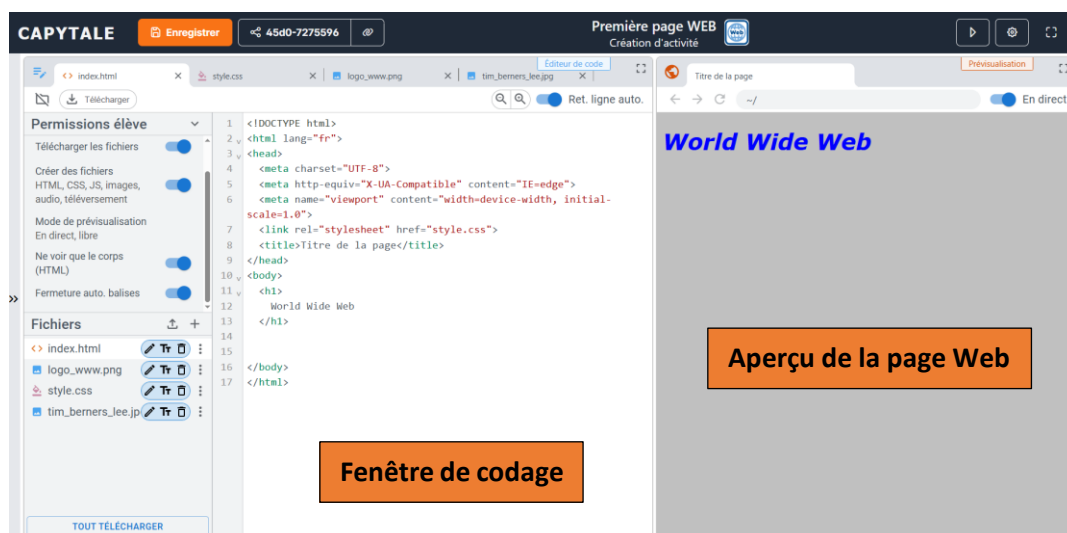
CAPYTALE Enregistrer 45d0-7275596 Première page WEB Création d'activité

Éditeur de code
<> index.html × style.css × logo_www.png × tim_berners_lee.jpg ×
Télécharger Ret. ligne auto.

Permissions élève
Télécharger les fichiers
Créer des fichiers HTML, CSS, JS, images, audio, téléversement
Mode de prévisualisation En direct, libre
Ne voir que le corps (HTML)
Fermeture auto. balises

Fichiers
<> index.html
logo_www.png
style.css
tim_berners_lee.jpg

TOUT TÉLÉCHARGER

1 <!DOCTYPE html>
2 <html lang="fr">
3 <head>
4 <meta charset="UTF-8">
5 <meta http-equiv="X-UA-Compatible" content="IE=edge">
6 <meta name="viewport" content="width=device-width, initial-scale=1.0">
7 <link rel="stylesheet" href="style.css">
8 <title>Titre de la page</title>
9 </head>
10 <body>
11 <h1>
12 World Wide Web
13 </h1>
14
15
16 </body>
17 </html>

Fenêtre de codage

Prévisualisation
Titre de la page
~/
En direct

World Wide Web

Aperçu de la page Web